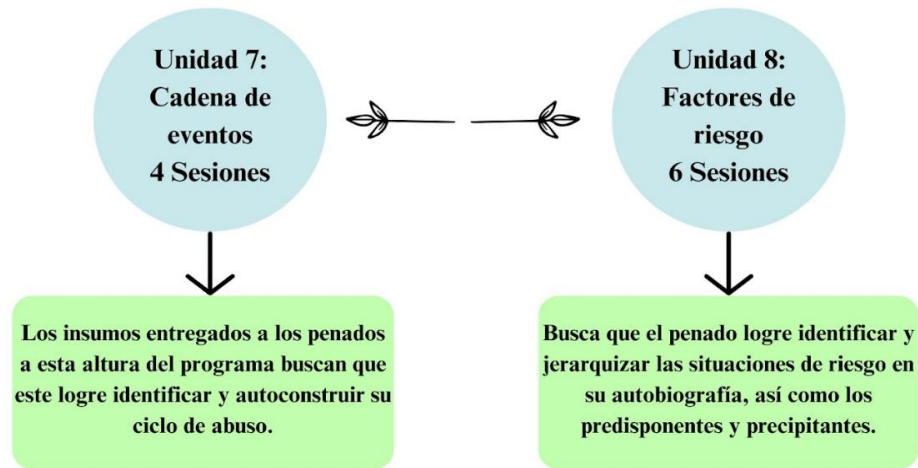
Unidad 7:
Cadena de eventos
4 Sesiones

Los insumos entregados a los penados a esta altura del programa buscan que este logre identificar y autoconstruir su ciclo de abuso.

Unidad 8:
Factores de riesgo
6 Sesiones

Busca que el penado logre identificar y jerarquizar las situaciones de riesgo en su autobiografía, así como los predisponentes y precipitantes.